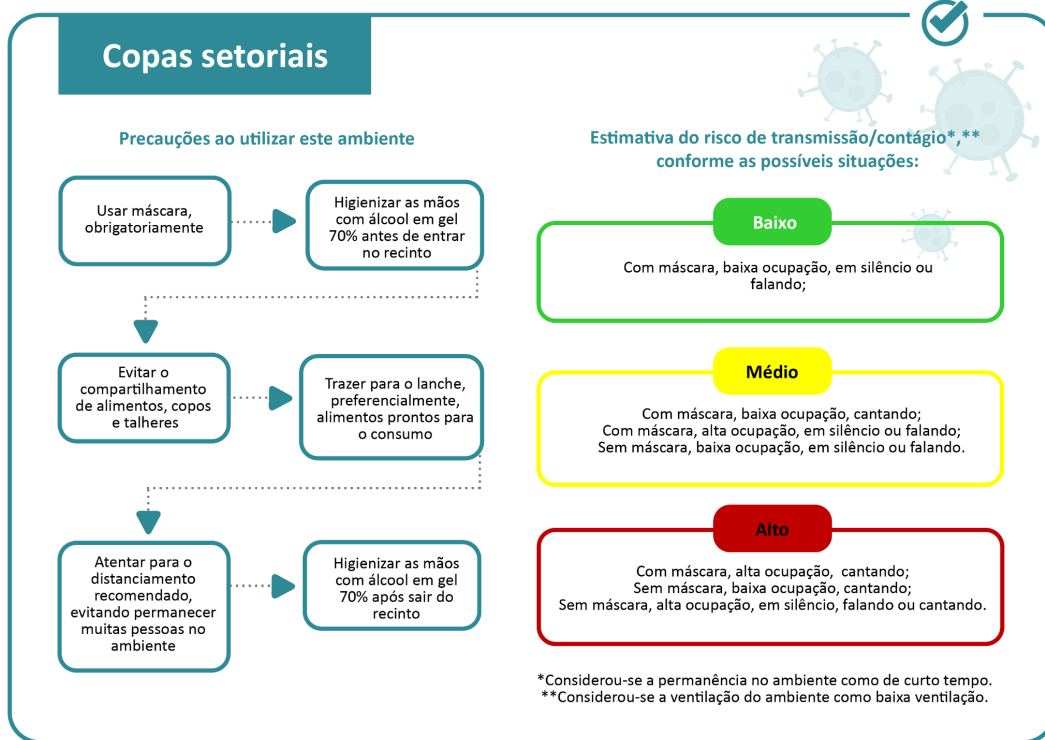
Copas setoriais

Precauções ao utilizar este ambiente

Usar máscara, obrigatoriamente

Higienizar as mãos com álcool em gel 70% antes de entrar no recinto

Evitar o compartilhamento de alimentos, copos e talheres

Trazer para o lanche, preferencialmente, alimentos prontos para o consumo

Atentar para o distanciamento recomendado, evitando permanecer muitas pessoas no ambiente

Higienizar as mãos com álcool em gel 70% após sair do recinto

Estimativa do risco de transmissão/contágio*,** conforme as possíveis situações:

Baixo

Com máscara, baixa ocupação, em silêncio ou falando;

Médio

Com máscara, baixa ocupação, cantando;
Com máscara, alta ocupação, em silêncio ou falando;
Sem máscara, baixa ocupação, em silêncio ou falando.

Alto

Com máscara, alta ocupação, cantando;
Sem máscara, baixa ocupação, cantando;
Sem máscara, alta ocupação, em silêncio, falando ou cantando.

*Considerou-se a permanência no ambiente como de curto tempo.
**Considerou-se a ventilação do ambiente como baixa ventilação.